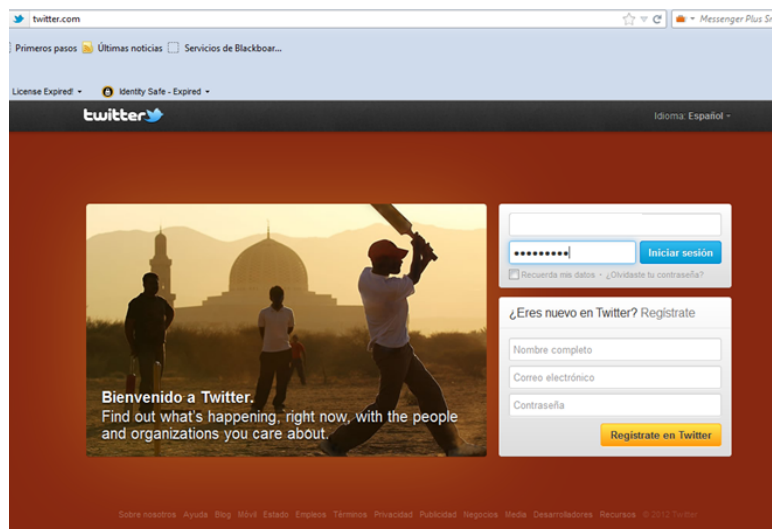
twitter.com

Messenger Plus Sr

Primeros pasos Últimas noticias Servicios de Blackboar...

License Expired! Identity Safe - Expired

twitter

Idioma: Español

•••••••••

Iniciar sesión

Recuerda mis datos · ¿Olvidaste tu contraseña?

¿Eres nuevo en Twitter? Regístrate

Nombre completo

Correo electrónico

Contraseña

Regístrate en Twitter

Bienvenido a Twitter.
Find out what's happening, right now, with the people and organizations you care about.

Sobre nosotros Ayuda Blog Móvil Estado Empleos Términos Privacidad Publicidad Negocios Media Desarrolladores Recursos © 2012 Twitter